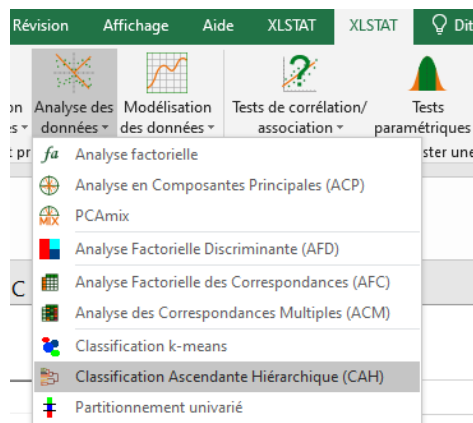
Révision Affichage Aide XLSTAT XLSTAT Dit

on Analyse des données Modélisation des données Tests de corrélation/ association Tests paramétriques

t pr ster une

fa Analyse factorielle

Analyse en Composantes Principales (ACP)

MIX PCAmix

Analyse Factorielle Discriminante (AFD)

Analyse Factorielle des Correspondances (AFC)

Analyse des Correspondances Multiples (ACM)

Classification k-means

Classification Ascendante Hiérarchique (CAH)

Partitionnement univarié

C